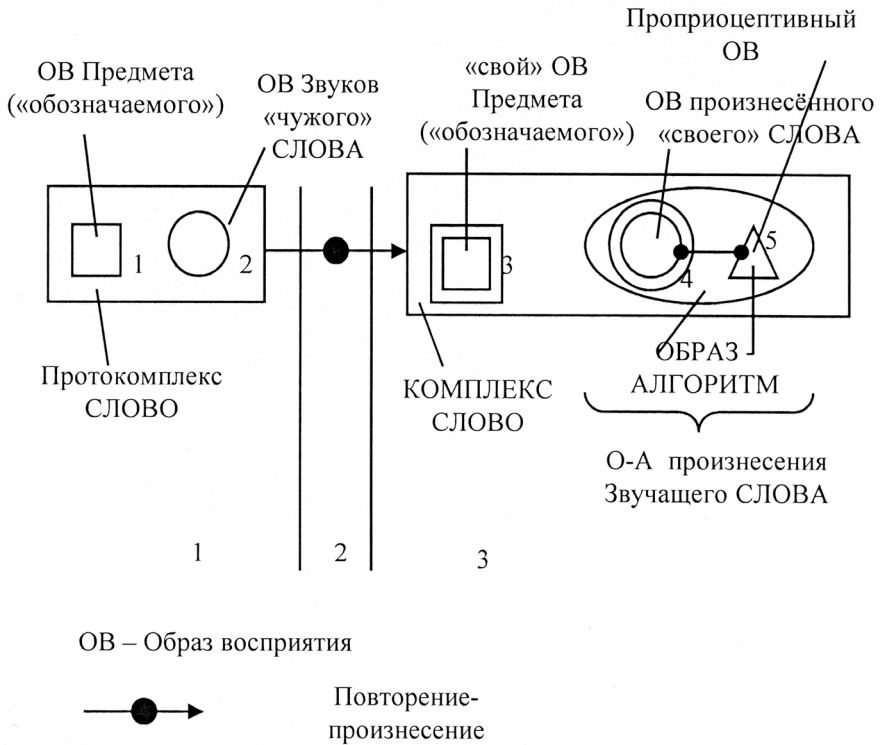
Проприоцептивный ОВ

ОВ Предмета («обозначаемого»)

ОВ Звуков «чужого» СЛОВА

«свой» ОВ Предмета («обозначаемого»)

ОВ произнесённого «своего» СЛОВА

1

2

3

4

5

Протокомплекс СЛОВО

КОМПЛЕКС СЛОВО

ОБРАЗ АЛГОРИТМ

О-А произнесения Звучащего СЛОВА

1

2

3

ОВ – Образ восприятия

Повторение-произнесение